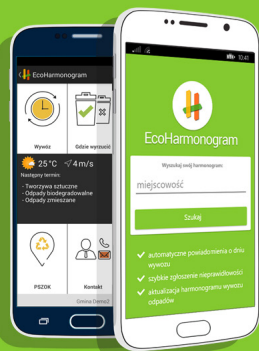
EcoHarmonogram

Wywóz

Gdzie wyrzucić

25°C

4 m/s

Następny termin:

- Tworzywa sztuczne
- Odpady biodegradowalne
- Odpady zmieszane

PSZOK

Kontakt

Gmina Demo

10:41

EcoHarmonogram

Wyszukaj swój harmonogram:

miejscowość

Szukaj

automatyczne powiadomienia o dniu wywozu

szybkie zgłoszenie nieprawidłowości

aktualizacje harmonogramu wywozu odpadów